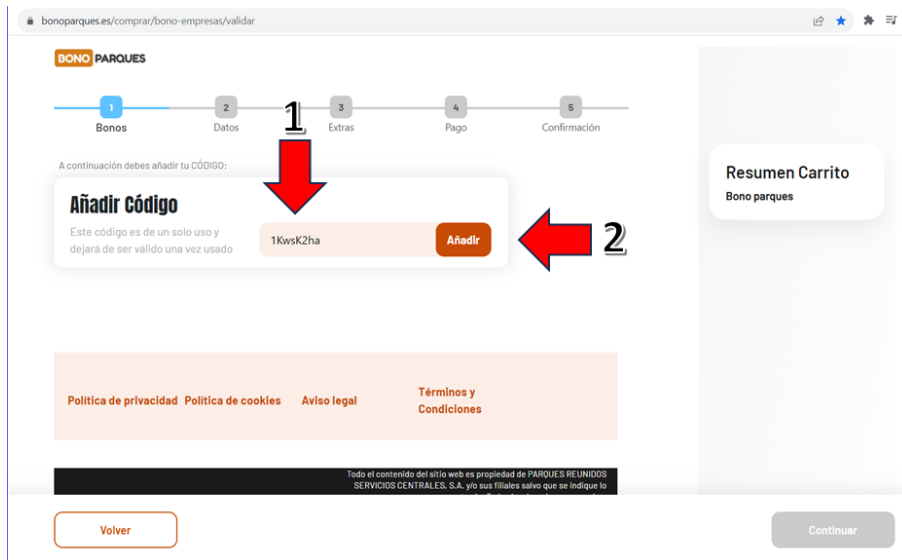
bonoparques.es/comprar/bono-empresas/validar

BONO PARQUES

1 Bonos
2 Datos
3 Extras
4 Pago
5 Confirmación

1

A continuación debes añadir tu CÓDIGO:

Añadir Código

Este código es de un solo uso y dejará de ser válido una vez usado

1KwsK2ha

Añadir

2

Resumen Carrito

Bono parques

Política de privacidad
Política de cookies
Aviso legal
Términos y Condiciones

Todo el contenido del sitio web es propiedad de PARQUES REUNIDOS SERVICIOS CENTRALES, S.A. y/o sus filiales salvo que se indique lo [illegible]

Volver

Continuar